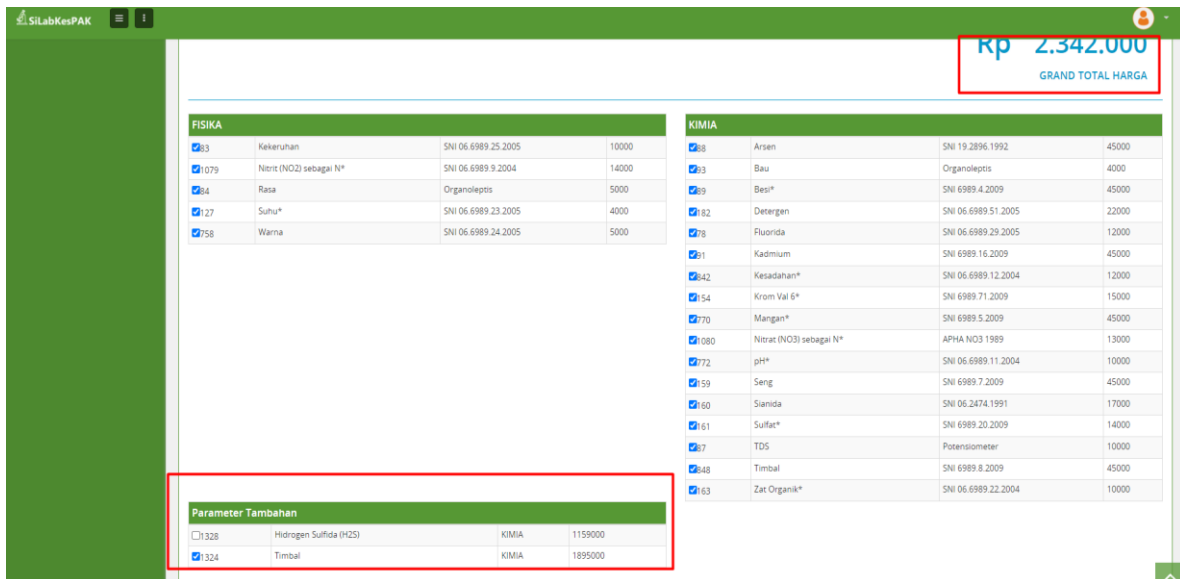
SiLabKesPAK

Rp 2.342.000
GRAND TOTAL HARGA

| FISIKA | | | |
|---|---|---|---|
| 83 | Kekeruhan | SNI 06.6989.25.2005 | 10000 |
| 1079 | Nitrit (NO2) sebagai N* | SNI 06.6989.9.2004 | 14000 |
| 84 | Rasa | Organoleptis | 5000 |
| 127 | Suhu* | SNI 06.6989.23.2005 | 4000 |
| 758 | Warna | SNI 06.6989.24.2005 | 5000 |

| KIMIA | | | |
|---|---|---|---|
| 88 | Arsen | SNI 19.2896.1992 | 45000 |
| 93 | Bau | Organoleptis | 4000 |
| 89 | Besi* | SNI 6989.4.2009 | 45000 |
| 182 | Detergen | SNI 06.6989.51.2005 | 22000 |
| 78 | Fluorida | SNI 06.6989.29.2005 | 12000 |
| 91 | Kadmium | SNI 6989.16.2009 | 45000 |
| 842 | Kesadahan* | SNI 06.6989.12.2004 | 12000 |
| 154 | Krom Val 6* | SNI 6989.71.2009 | 15000 |
| 770 | Mangan* | SNI 6989.5.2009 | 45000 |
| 1080 | Nitrat (NO3) sebagai N* | APHA NO3 1989 | 13000 |
| 772 | pH* | SNI 06.6989.11.2004 | 10000 |
| 159 | Seng | SNI 6989.7.2009 | 45000 |
| 160 | Sianida | SNI 06.2474.1991 | 17000 |
| 161 | Sulfat* | SNI 6989.20.2009 | 14000 |
| 87 | TDS | Potensiometer | 10000 |
| 848 | Timbal | SNI 6989.8.2009 | 45000 |
| 163 | Zat Organik* | SNI 06.6989.22.2004 | 10000 |

| Parameter Tambahan | | | |
|---|---|---|---|
| 1328 | Hidrogen Sulfida (H2S) | KIMIA | 1159000 |
| 1324 | Timbal | KIMIA | 1895000 |